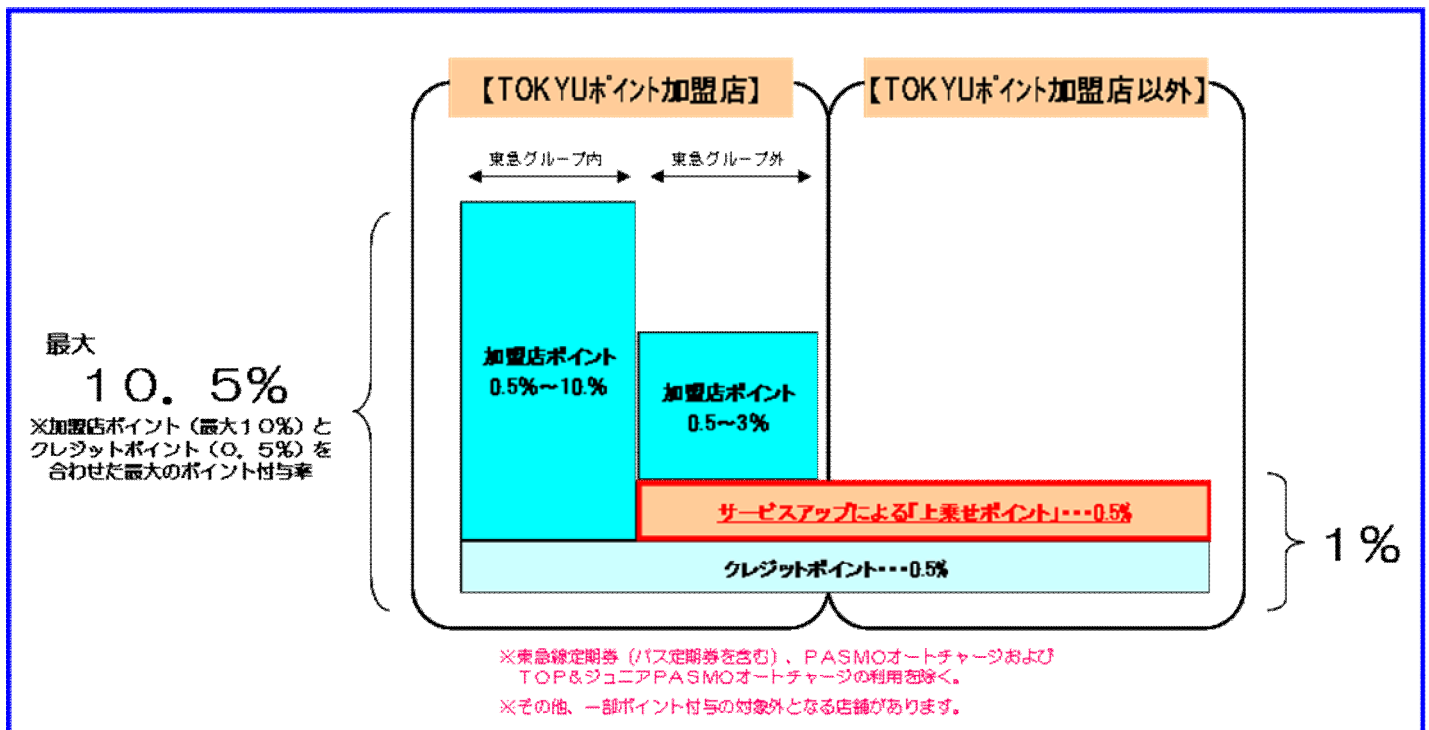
【TOKYUポイント加盟店】

【TOKYUポイント加盟店以外】

東急グループ内

東急グループ外

最大
10．5%
※加盟店ポイント（最大10%）とクレジットポイント（0．5%）を合わせた最大のポイント付与率

加盟店ポイント
0.5%～10.%

加盟店ポイント
0.5～3%

サービスアップによる「上乗せポイント」・・・0.5%

クレジットポイント・・・0.5%

1%

※東急線定期券（バス定期券を含む）、PASMOオートチャージおよびTOP&ジュニアPASMOオートチャージの利用を除く。

※その他、一部ポイント付与の対象外となる店舗があります。